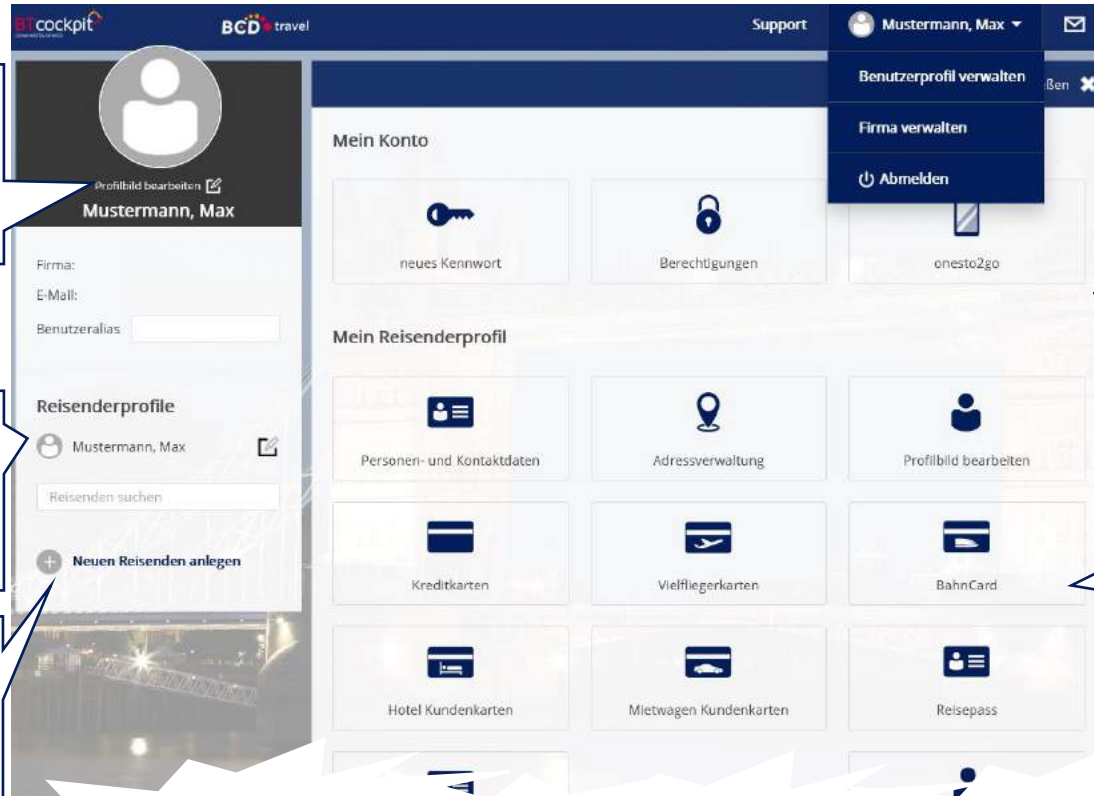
BTcockpit

BCD travel

Support

Mustermann, Max

Benutzerprofil verwalten

Firma verwalten

Abmelden

ßen

Profilbild bearbeiten

Mustermann, Max

Firma:

E-Mail:

Benutzeralias

Reisenderprofile

Mustermann, Max

Reisenden suchen

Neuen Reisenden anlegen

Mein Konto

neues Kennwort

Berechtigungen

onesto2go

Mein Reisenderprofil

Personen- und Kontaktdaten

Adressverwaltung

Profilbild bearbeiten

Kreditkarten

Vielfliegerkarten

BahnCard

Hotel Kundenkarten

Mietwagen Kundenkarten

Reisepass